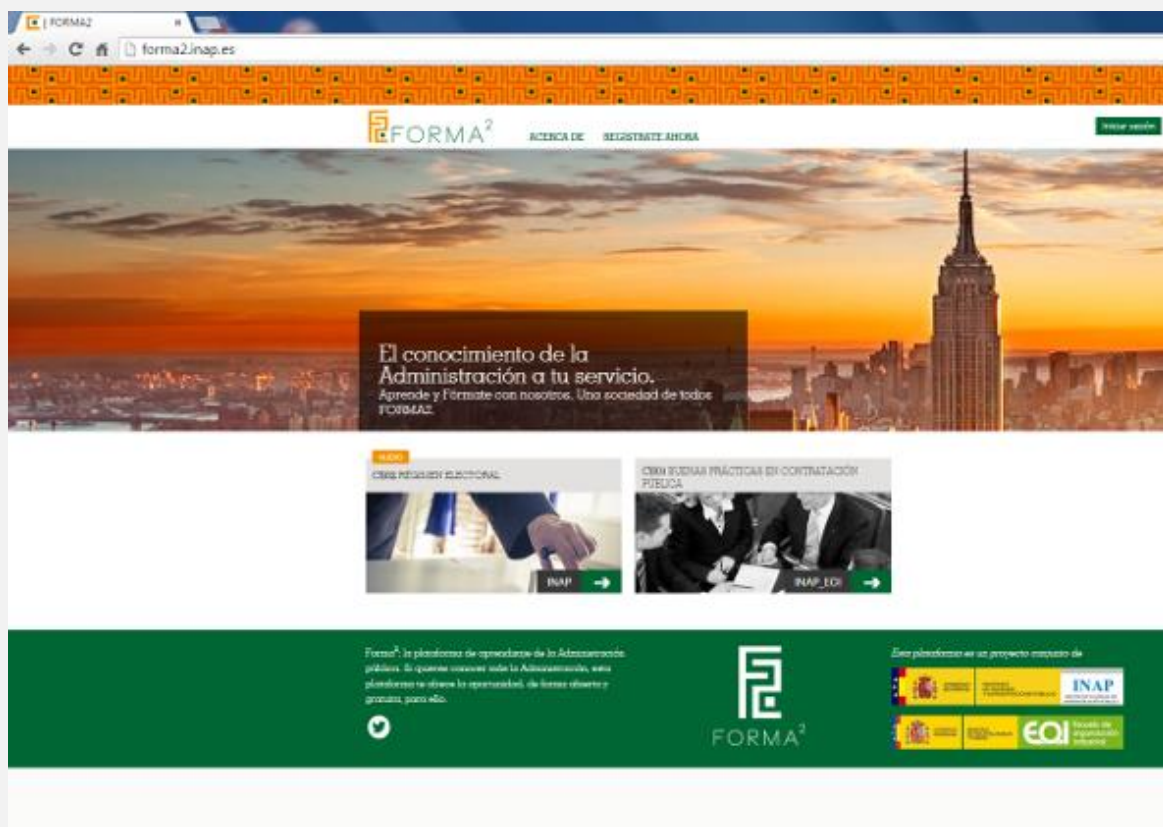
| FORMA2

forma2.inap.es

FORMA$^2$

ACERCA DE REGISTRATE AHORA

Iniciar sesión

El conocimiento de la Administración a tu servicio.

Aprende y Fórmate con nosotros. Una sociedad de todos FORMA2.

NUEVO

CBRE RÉGIMEN ELECTORAL

INAP

CBRE BUENAS PRÁCTICAS EN CONTRATACIÓN PÚBLICA

INAP_EOI

Forma$^2$: la plataforma de aprendizaje de la Administración pública. Si quieres conocer más la Administración, esta plataforma te ofrece la oportunidad, de forma abierta y gratuita, para ello.

FORMA$^2$

Esta plataforma es un proyecto conjunto de

INAP

EOI Escuela de Organización Industrial